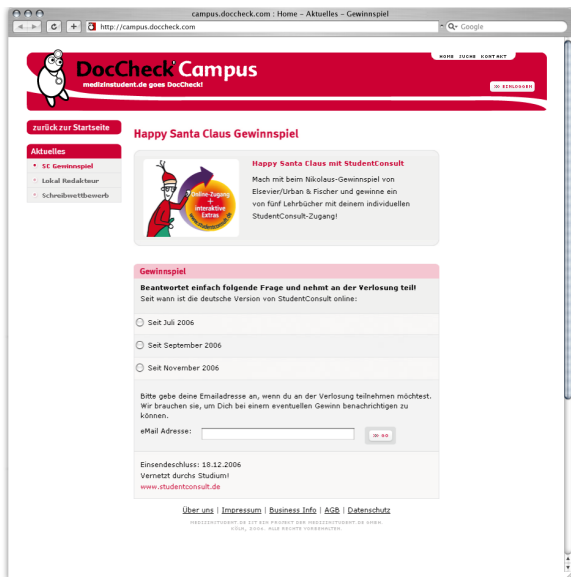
campus.doccheck.com : Home – Aktuelles – Gewinnspiel

http://campus.doccheck.com

Google

HOME SUCHE KONTAKT

DocCheck Campus
medizinstudent.de goes DocCheck!

>> EINLOGGEN

zurück zur Startseite

Aktuelles
SC Gewinnspiel
Lokal Redakteur
Schreibwettbewerb

Happy Santa Claus Gewinnspiel

Online-Zugang + interaktive Extras
www.studentconsult.de

Happy Santa Claus mit StudentConsult
Mach mit beim Nikolaus-Gewinnspiel von Elsevier/Urban & Fischer und gewinne ein von fünf Lehrbücher mit deinem individuellen StudentConsult-Zugang!

Gewinnspiel
Beantwortet einfach folgende Frage und nehmt an der Verlosung teil!
Seit wann ist die deutsche Version von StudentConsult online:

Seit Juli 2006

Seit September 2006

Seit November 2006

Bitte gebe deine Emailadresse an, wenn du an der Verlosung teilnehmen möchtest. Wir brauchen sie, um Dich bei einem eventuellen Gewinn benachrichtigen zu können.

eMail Adresse:

>> GO

Einsendeschluss: 18.12.2006
Vernetzt durchs Studium!
www.studentconsult.de

Über uns | Impressum | Business Info | AGB | Datenschutz

MEDIZINSTUDENT.DE IST EIN PROJEKT DER MEDIZINSTUDENT.DE GMBH.
KÖLN, 2006. ALLE RECHTE VORBEHALTEN.